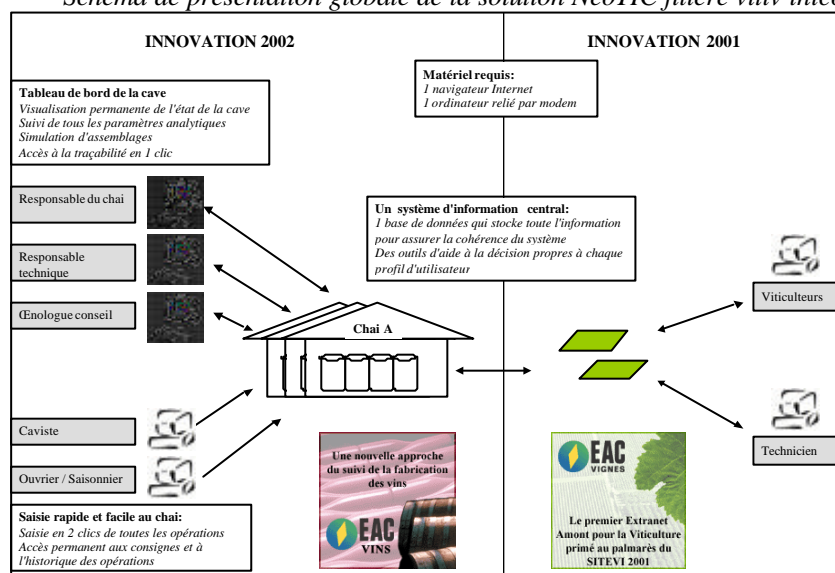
Schéma de présentation globale de la solution NeoTIC filière viti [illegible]

INNOVATION 2002

INNOVATION 2001

Tableau de bord de la cave
Visualisation permanente de l'état de la cave
Suivi de tous les paramètres analytiques
Simulation d'assemblages
Accès à la traçabilité en 1 clic

Matériel requis:
1 navigateur Internet
1 ordinateur relié par modem

Responsable du chai

Responsable technique

Œnologue conseil

Un système d'information central:
1 base de données qui stocke toute l'information pour assurer la cohérence du système
Des outils d'aide à la décision propres à chaque profil d'utilisateur

Chai A

Viticulteurs

Technicien

Caviste

Ouvrier / Saisonnier

Saisie rapide et facile au chai:
Saisie en 2 clics de toutes les opérations
Accès permanent aux consignes et à l'historique des opérations

Une nouvelle approche du suivi de la fabrication des vins

EAC VINS

EAC VIGNES

Le premier Extranet Amont pour la Viticulture primé au palmarès du SITEVI 2001